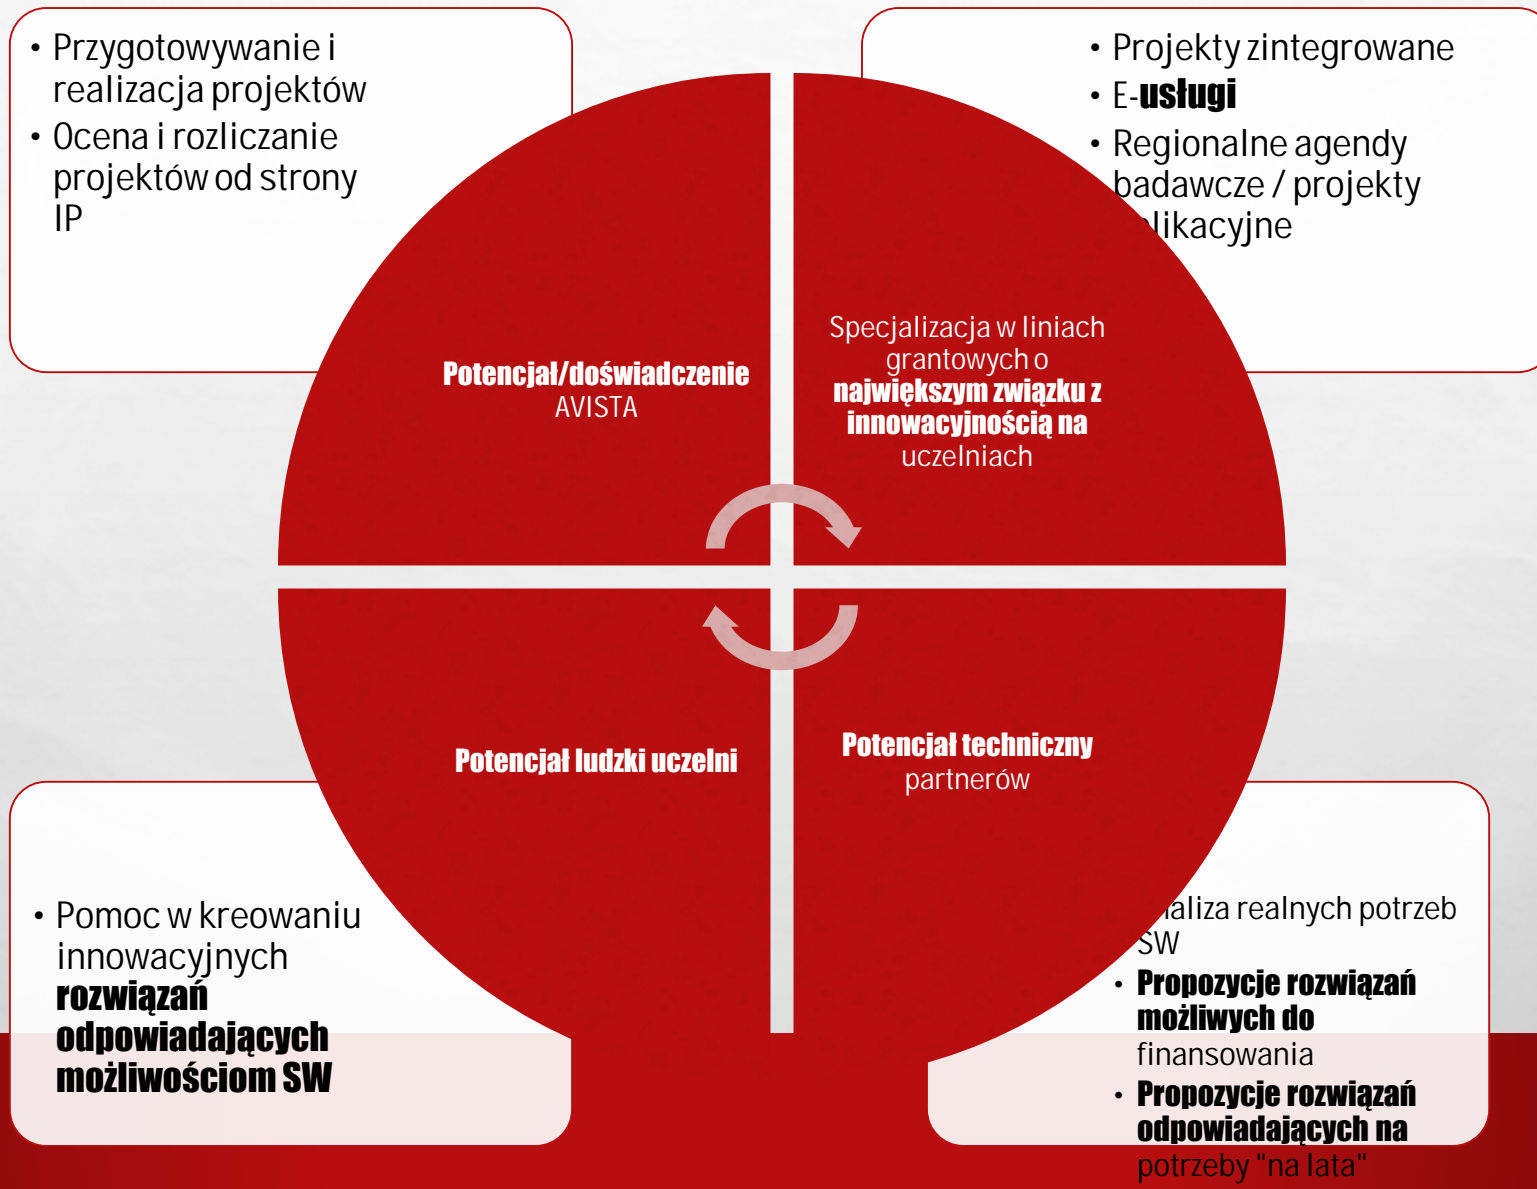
• Przygotowywanie i realizacja projektów
• Ocena i rozliczanie projektów od strony IP

• Projekty zintegrowane
• E-usługi
• Regionalne agendy badawcze / projekty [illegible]likacyjne

Potencjał/doświadczenie AVISTA

Specjalizacja w liniach grantowych o największym związku z innowacyjnością na uczelniach

Potencjał ludzki uczelni

Potencjał techniczny partnerów

• Pomoc w kreowaniu innowacyjnych rozwiązań odpowiadających możliwościom SW

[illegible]aliza realnych potrzeb SW
• Propozycje rozwiązań możliwych do finansowania
• Propozycje rozwiązań odpowiadających na potrzeby "na lata"